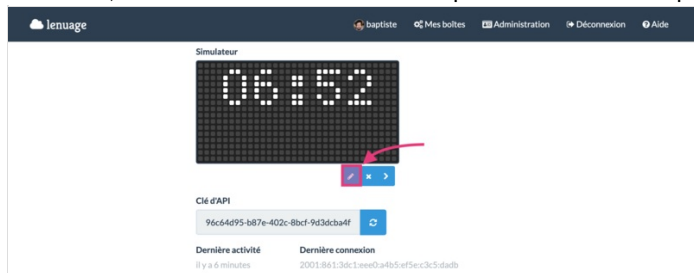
lenuage

baptiste Mes boîtes Administration Déconnexion Aide

Simulateur

06:52

Clé d'API

96c64d95-b87e-402c-8bcf-9d3dcba4f

Dernière activité
il y a 6 minutes

Dernière connexion
2001:861:3dc1:eee0:a4b5:ef5e:c3c5:dadb